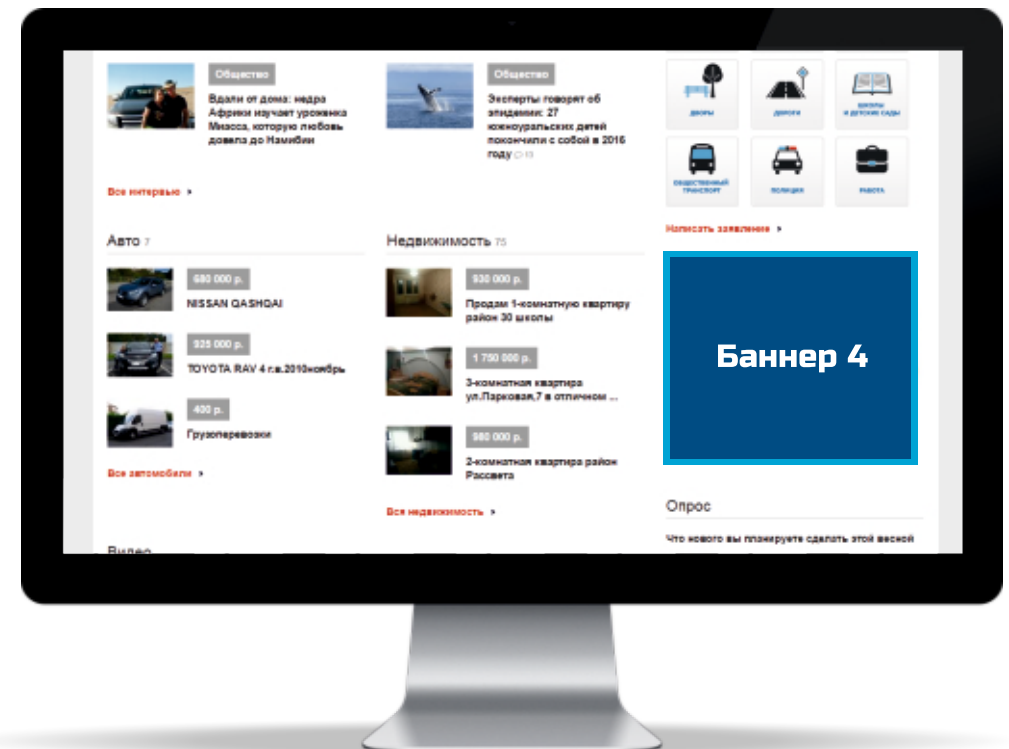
Общество

Вдали от дома: недра Африки изучает уроженка Миасса, которую любовь довела до Намибии

Общество

Эксперты говорят об эпидемии: 27 южноуральских детей покончили с собой в 2016 году 13

ДВОРЫ

ДОРОГИ

ШКОЛЫ И ДЕТСКИЕ САДЫ

ОБЩЕСТВЕННЫЙ ТРАНСПОРТ

ПОЛИЦИЯ

РАБОТА

Все интервью

Написать заявление

Авто 7

680 000 р.

NISSAN QASHQAI

325 000 р.

TOYOTA RAV 4 г.в.2010ноябрь

400 р.

Грузоперевозки

Все автомобили

Недвижимость 75

930 000 р.

Продам 1-комнатную квартиру район 30 школы

1 750 000 р.

3-комнатная квартира ул.Парковая,7 в отличном ...

980 000 р.

2-комнатная квартира район Рассвета

Все недвижимость

Баннер 4

Опрос

Что нового вы планируете сделать этой весной

Видео